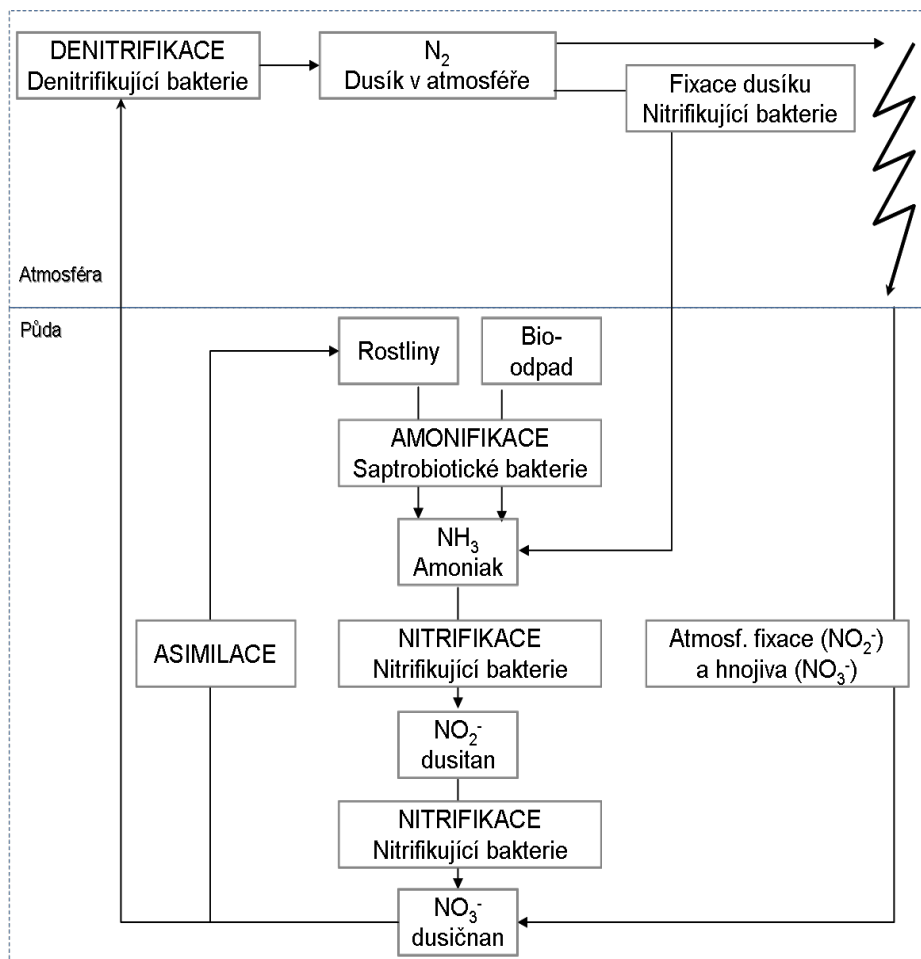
DENITRIFIKACE
Denitrifikující bakterie

$N_2$
Dusík v atmosféře

Fixace dusíku
Nitrifikující bakterie

Atmosféra

Půda

Rostliny

Bio-
odpad

AMONIFIKACE
Saptrobiotické bakterie

$NH_3$
Amoniak

ASIMILACE

NITRIFIKACE
Nitrifikující bakterie

Atmosf. fixace ($NO_2^-$)
a hnojiva ($NO_3^-$)

$NO_2^-$
dusitan

NITRIFIKACE
Nitrifikující bakterie

$NO_3^-$
dusičnan